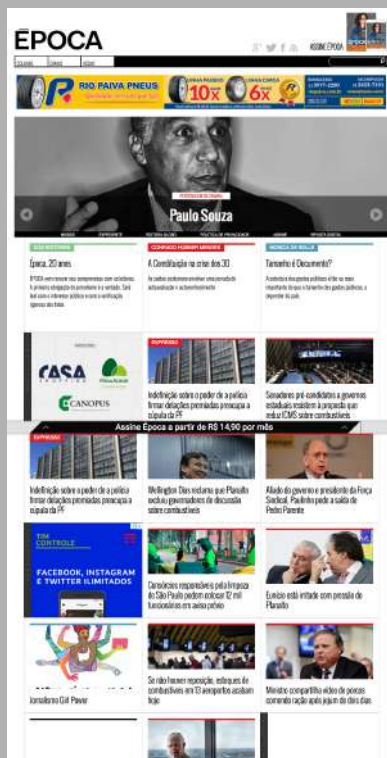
ÉPOCA

ASSINE ÉPOCA

COLUNAS

RIO PAIVA PNEUS

10X

6X

Paulo Souza

Época, 20 anos

A Constituição na crise dos 30

Tamanho é Documento?

CASA

CANOPUS

Indefinição sobre o poder de a polícia firmar delações premiadas preocupa a cúpula da PF

Senadores pré-candidatos a governos estaduais resistem à proposta que reduz ICMS sobre combustíveis

Assine Época a partir de R$ 14,90 por mês

Indefinição sobre o poder de a polícia firmar delações premiadas preocupa a cúpula da PF

Wellington Dias reclama que Planalto excluiu governadores de discussão sobre combustíveis

Aliado do governo e presidente da Força Sindical, Paulinho pede a saída de Pedro Parente

FACEBOOK, INSTAGRAM E TWITTER ILIMITADOS

Consórcios responsáveis pela limpeza de São Paulo pedem colocar 12 mil funcionários em aviso prévio

Eunício está irritado com pressão de Planalto

Jornalismo Girl Power

Se não houver reposição, estoques de combustíveis em 13 aeroportos acabam hoje

Ministro compartilha vídeo de porcos comendo ração após jejum de dias dias